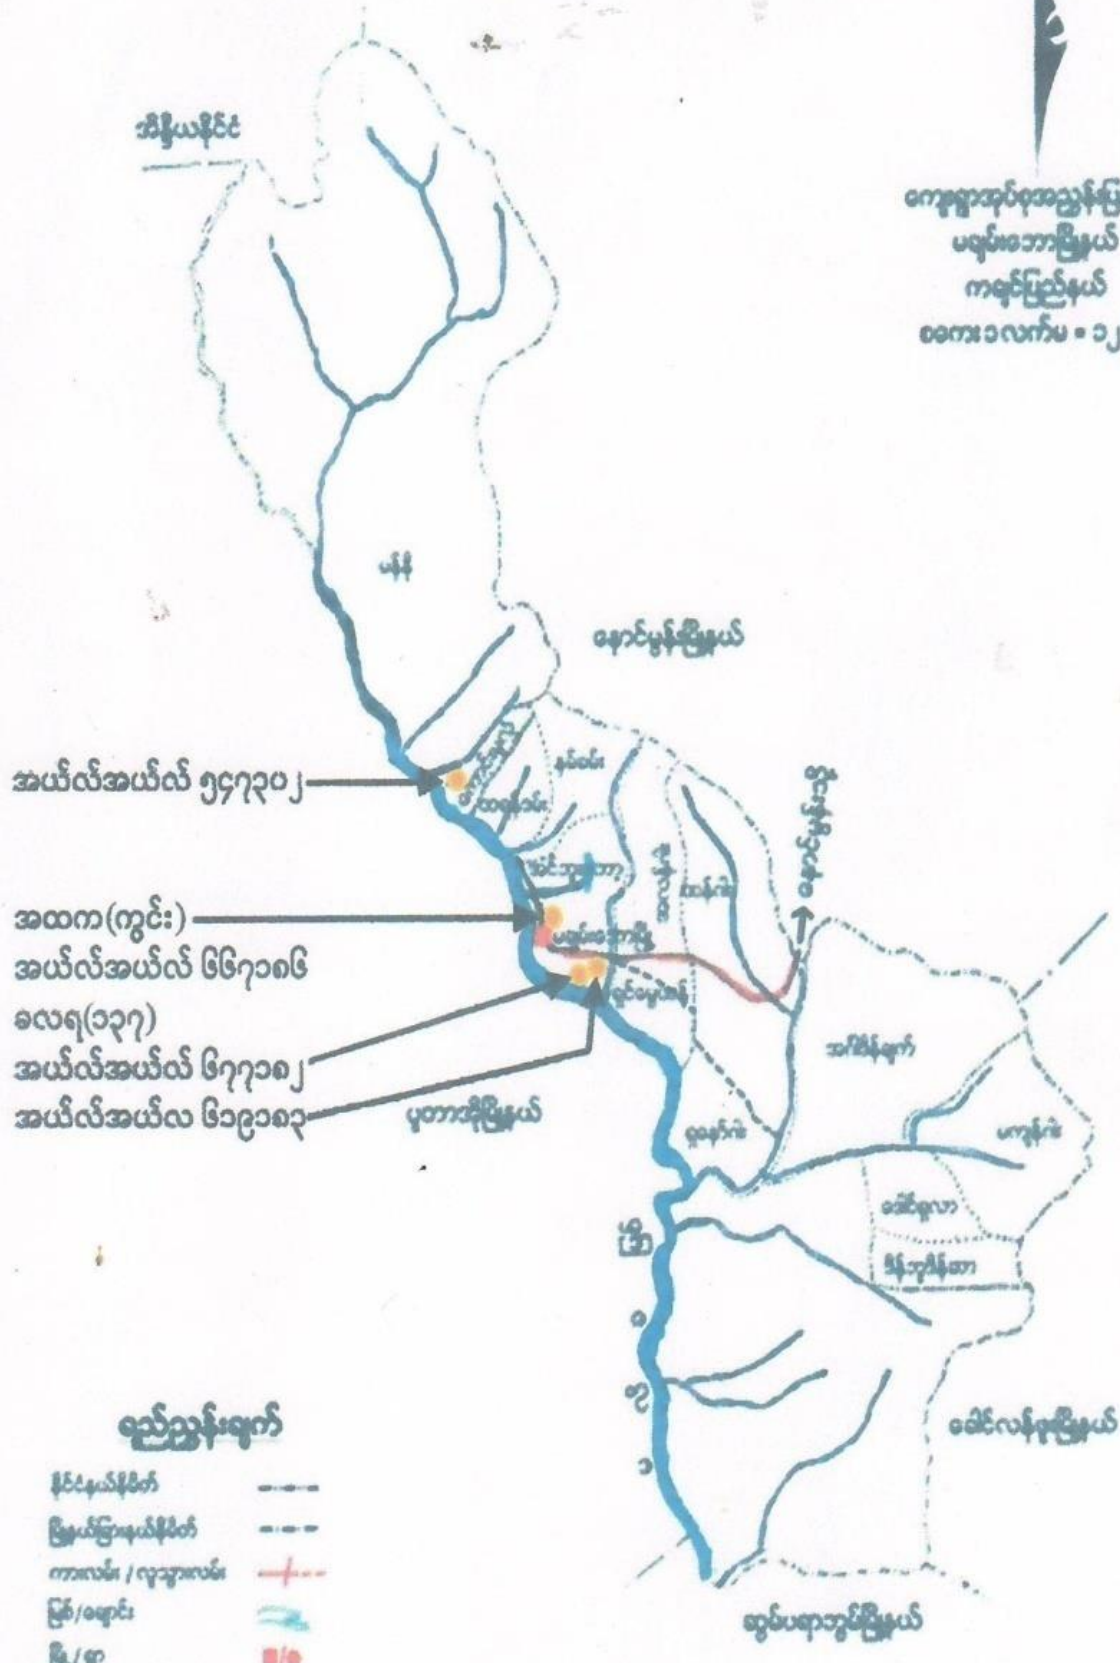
အိန္ဒိယနိုင်ငံ

ကျေးရွာအုပ်စုအညွှန်းပြ
မရမ်းဘောကြို့နယ်
ကချင်ပြည်နယ်
စကေး ၁ လက်မ = ၁၂

မန်ဒီ

ခေါင်ပွန်မြို့နယ်

အယ်လ်အယ်လ် ၅၄၇၃၀၂

အထက(ကွင်း)
အယ်လ်အယ်လ် ၆၆၇၁၈၆
ခလရ(၁၃၇)
အယ်လ်အယ်လ် ၆၇၇၁၈၂
အယ်လ်အယ်လ ၆၁၉၁၈၃

မရမ်းဘောမြို့

ပူတာအိုမြို့နယ်

ဗန်းမော်

အင်ဒိန်ရက်

ဆော့လော

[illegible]

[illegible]

ခေါင်လန်ဖူးမြို့နယ်

ဆွမ်ပရာဘွမ်မြို့နယ်

မ
လိ
ခ

ရည်ညွှန်းချက်
နိုင်ငံနယ်နိမိတ်
မြို့နယ်ခြားနယ်နိမိတ်
ကားလမ်း / လှည်းလမ်း
မြစ်/ချောင်း
မြို့/ရွာ